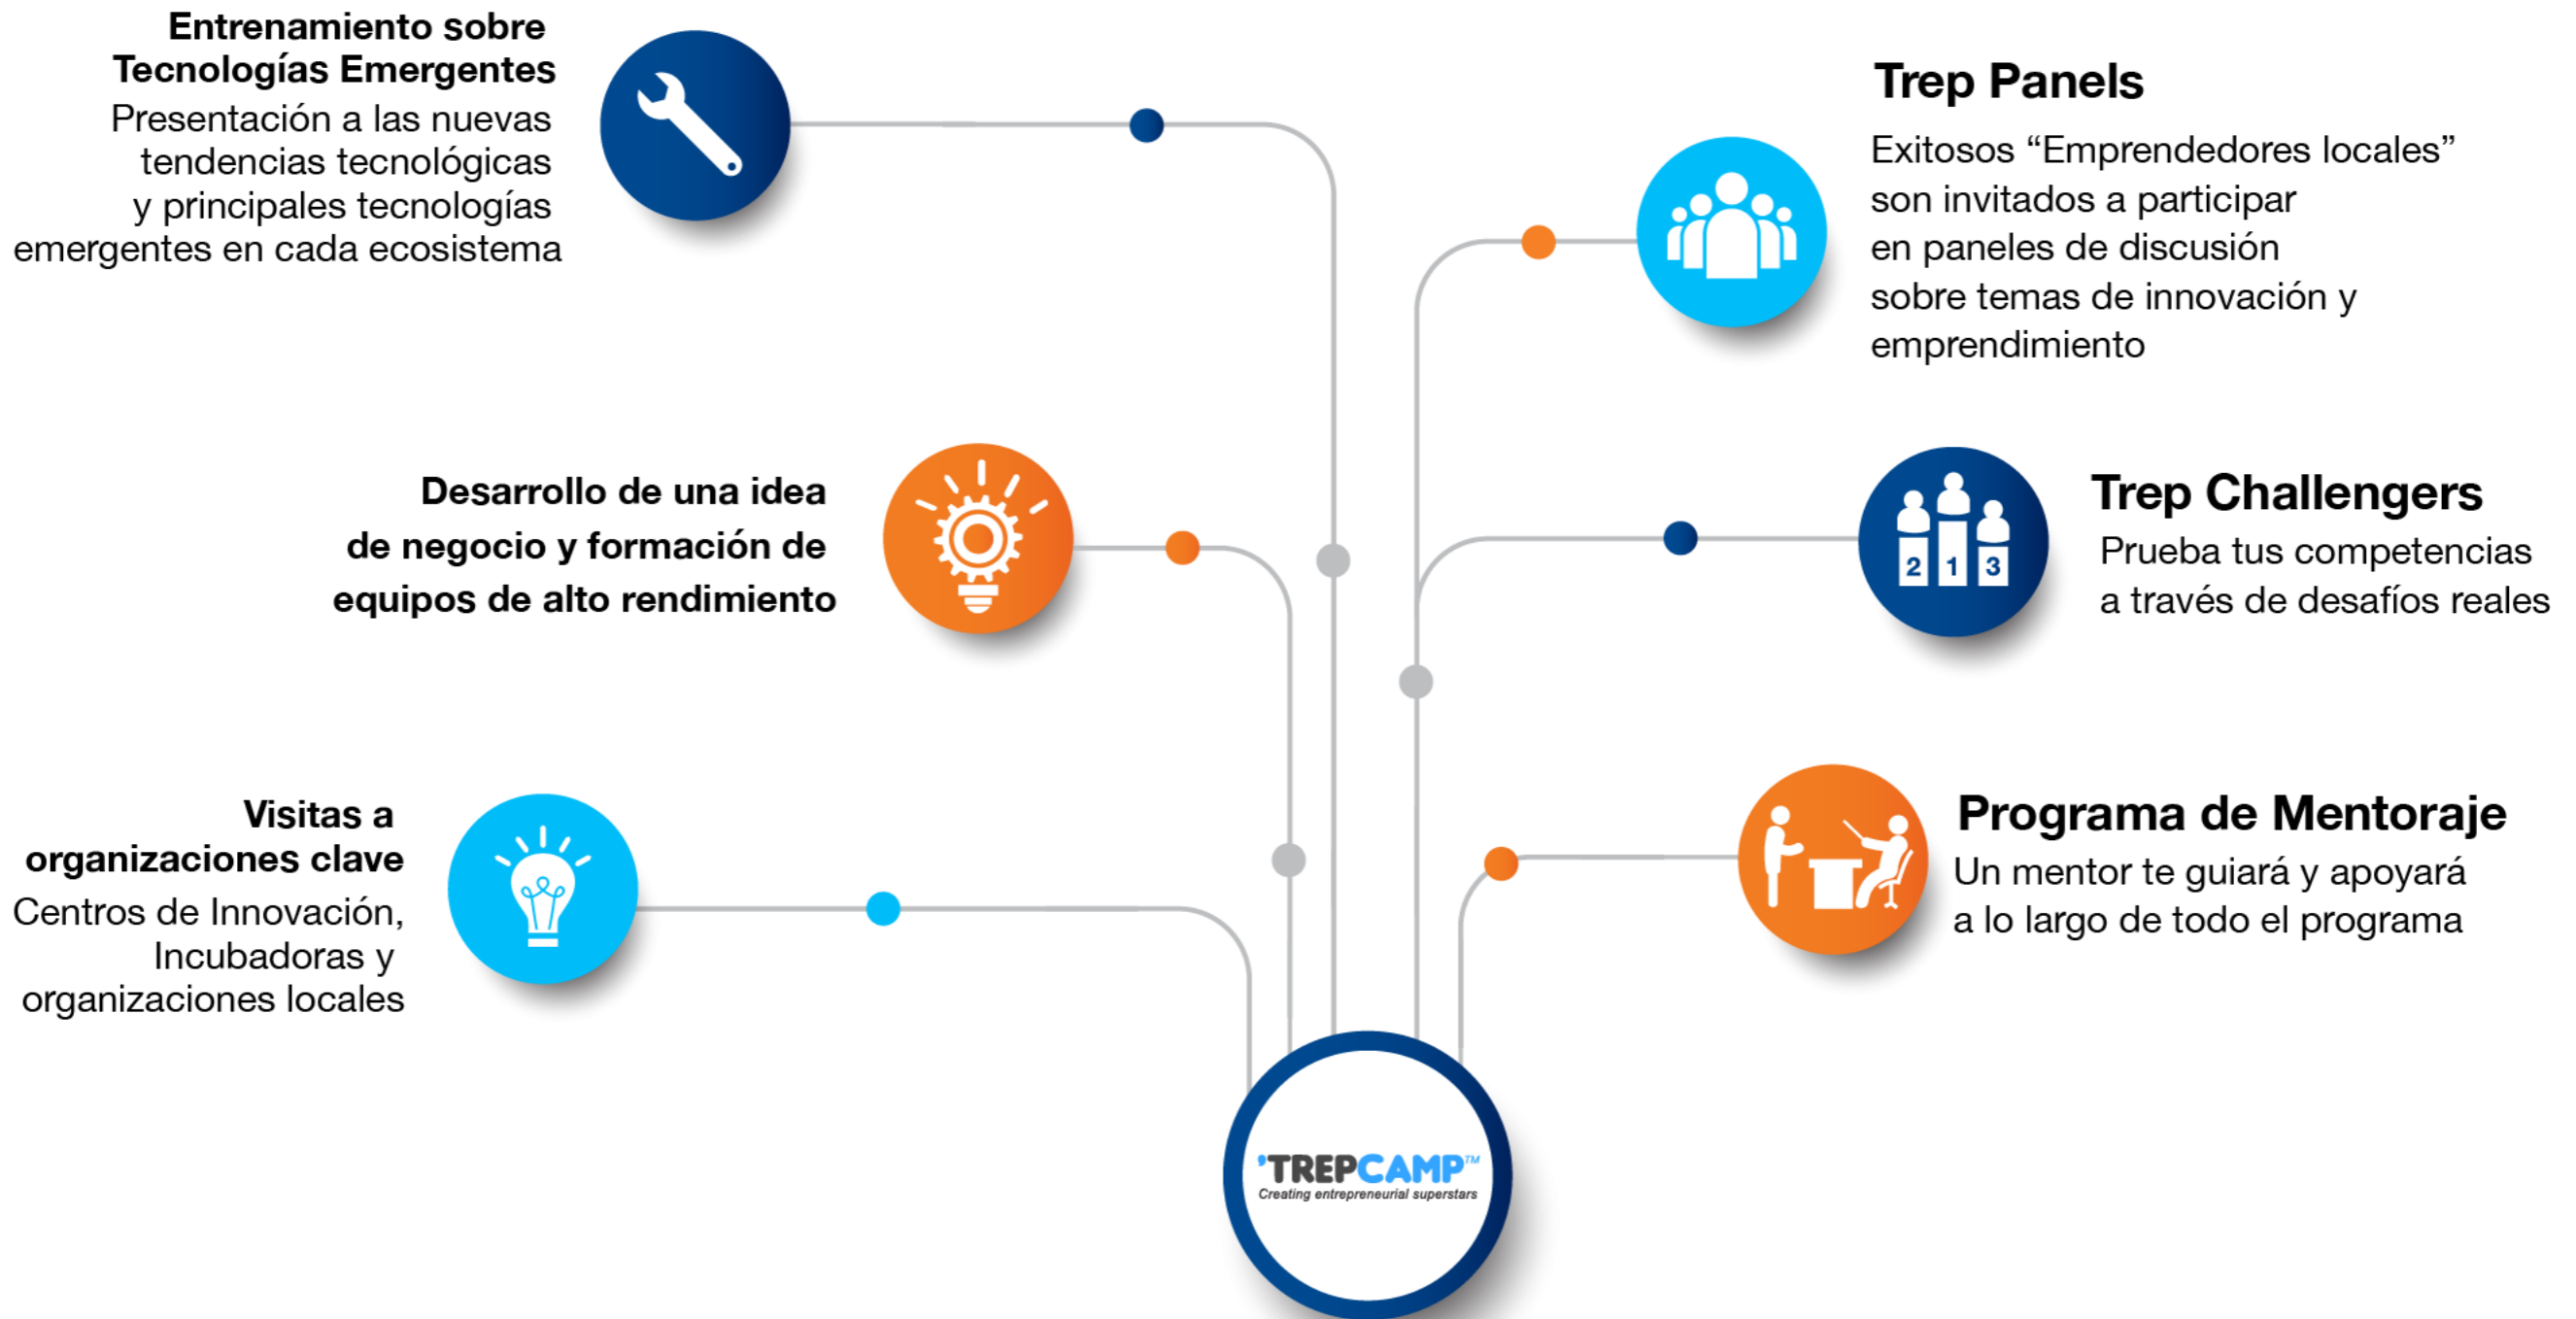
Entrenamiento sobre Tecnologías Emergentes
Presentación a las nuevas tendencias tecnológicas y principales tecnologías emergentes en cada ecosistema

Trep Panels
Exitosos “Emprendedores locales” son invitados a participar en paneles de discusión sobre temas de innovación y emprendimiento

Desarrollo de una idea de negocio y formación de equipos de alto rendimiento

Trep Challengers
2 1 3
Prueba tus competencias a través de desafíos reales

Visitas a organizaciones clave
Centros de Innovación, Incubadoras y organizaciones locales

Programa de Mentoraje
Un mentor te guiará y apoyará a lo largo de todo el programa

'TREPCAMP™
Creating entrepreneurial superstars